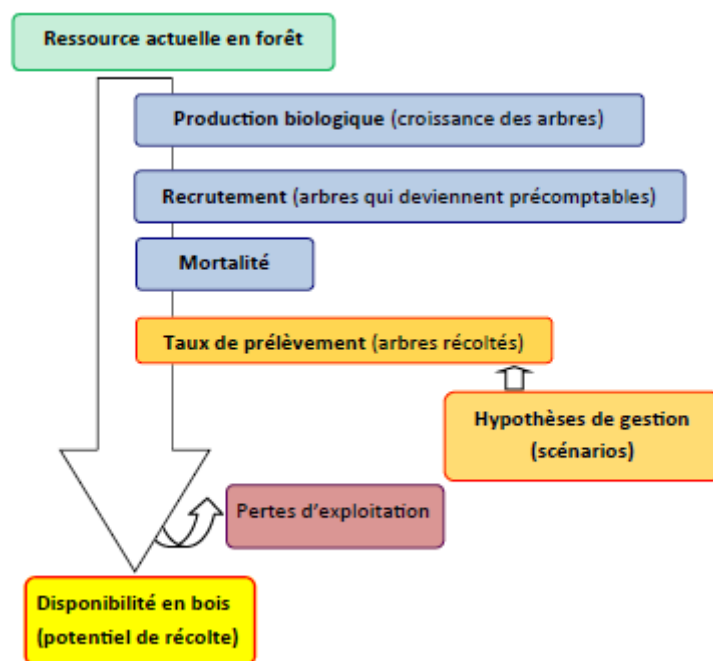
Ressource actuelle en forêt

Production biologique (croissance des arbres)

Recrutement (arbres qui deviennent précomptables)

Mortalité

Taux de prélèvement (arbres récoltés)

Hypothèses de gestion (scénarios)

Pertes d'exploitation

Disponibilité en bois (potentiel de récolte)